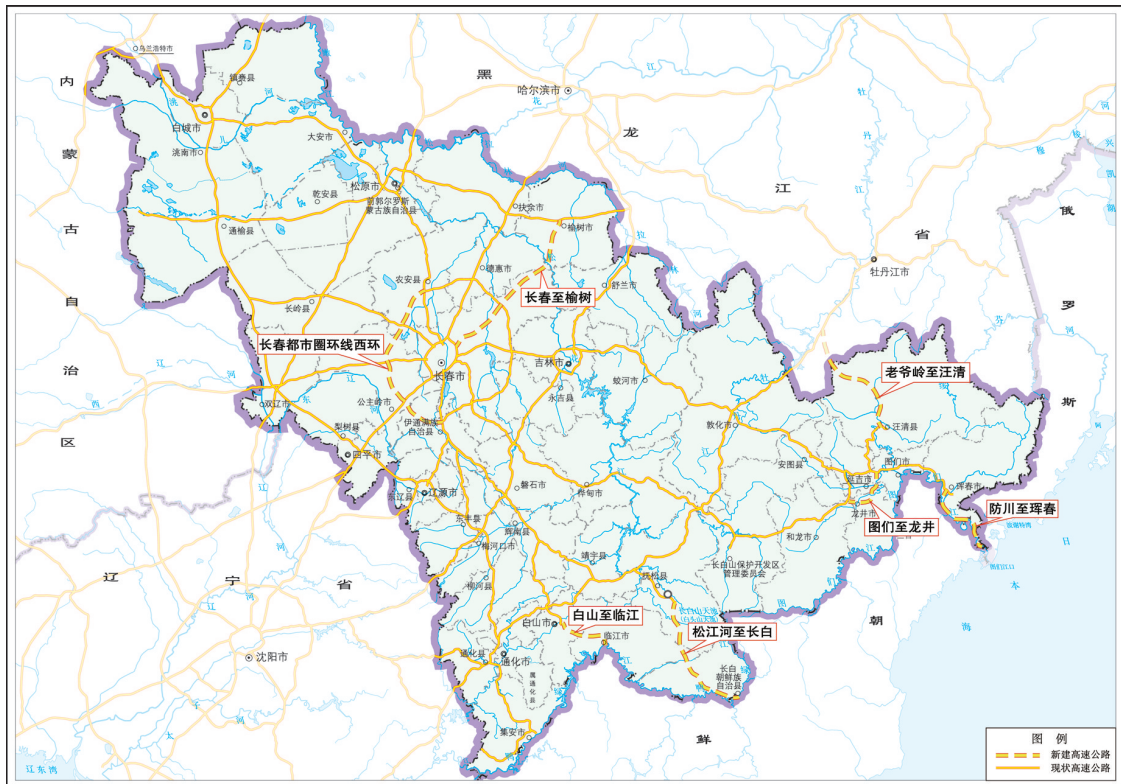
乌兰浩特市
镇赉县
白城市
洮南市
大安市
乾安县
松原市
前郭尔罗斯蒙古族自治县
通榆县
长岭县
农安县
德惠市
扶余市
榆树市
舒兰市
长春至榆树
长春都市圈环线西环
长春市
吉林市
蛟河市
永吉县
公主岭市
伊通满族自治县
双辽市
梨树县
四平市
辽源市
东辽县
东丰县
磐石市
桦甸市
辉南县
梅河口市
柳河县
靖宇县
抚松县
白山市
白山至临江
临江市
通化县
通化市
集安市
敦化市
安图县
汪清县
老爷岭至汪清
图们市
延吉市
龙井市
图们至龙井
和龙市
珲春市
防川至珲春
长白山保护开发区管理委员会
松江河至长白
长白朝鲜族自治县
哈尔滨市
牡丹江市
沈阳市
内
蒙
古
自
治
区
黑
龙
江
省
辽
宁
省
俄
罗
斯
朝
鲜
日
本
海
图例
新建高速公路
现状高速公路